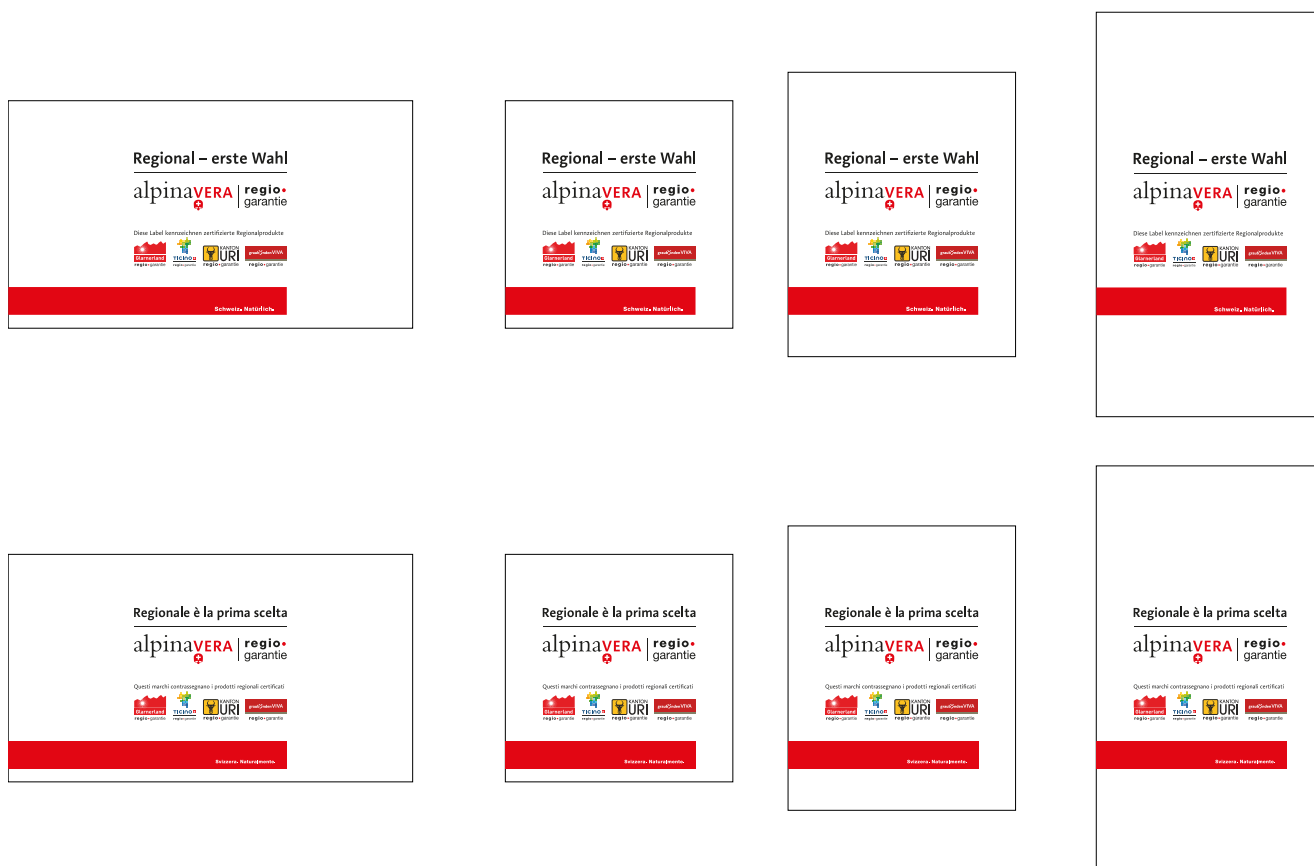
Regional – erste Wahl
alpinaVERA | regio garantie
Diese Label kennzeichnen zertifizierte Regionalprodukte
Glarnerland regio garantie
TICINO regio garantie
KANTON URI regio garantie
graubünden VIVA regio garantie
Schweiz. Natürlich.

Regional – erste Wahl
alpinaVERA | regio garantie
Diese Label kennzeichnen zertifizierte Regionalprodukte
Glarnerland regio garantie
TICINO regio garantie
KANTON URI regio garantie
graubünden VIVA regio garantie
Schweiz. Natürlich.

Regional – erste Wahl
alpinaVERA | regio garantie
Diese Label kennzeichnen zertifizierte Regionalprodukte
Glarnerland regio garantie
TICINO regio garantie
KANTON URI regio garantie
graubünden VIVA regio garantie
Schweiz. Natürlich.

Regional – erste Wahl
alpinaVERA | regio garantie
Diese Label kennzeichnen zertifizierte Regionalprodukte
Glarnerland regio garantie
TICINO regio garantie
KANTON URI regio garantie
graubünden VIVA regio garantie
Schweiz. Natürlich.

Regionale è la prima scelta
alpinaVERA | regio garantie
Questi marchi contrassegnano i prodotti regionali certificati
Glarnerland regio garantie
TICINO regio garantie
KANTON URI regio garantie
graubünden VIVA regio garantie
Svizzera. Naturalmente.

Regionale è la prima scelta
alpinaVERA | regio garantie
Questi marchi contrassegnano i prodotti regionali certificati
Glarnerland regio garantie
TICINO regio garantie
KANTON URI regio garantie
graubünden VIVA regio garantie
Svizzera. Naturalmente.

Regionale è la prima scelta
alpinaVERA | regio garantie
Questi marchi contrassegnano i prodotti regionali certificati
Glarnerland regio garantie
TICINO regio garantie
KANTON URI regio garantie
graubünden VIVA regio garantie
Svizzera. Naturalmente.

Regionale è la prima scelta
alpinaVERA | regio garantie
Questi marchi contrassegnano i prodotti regionali certificati
Glarnerland regio garantie
TICINO regio garantie
KANTON URI regio garantie
graubünden VIVA regio garantie
Svizzera. Naturalmente.